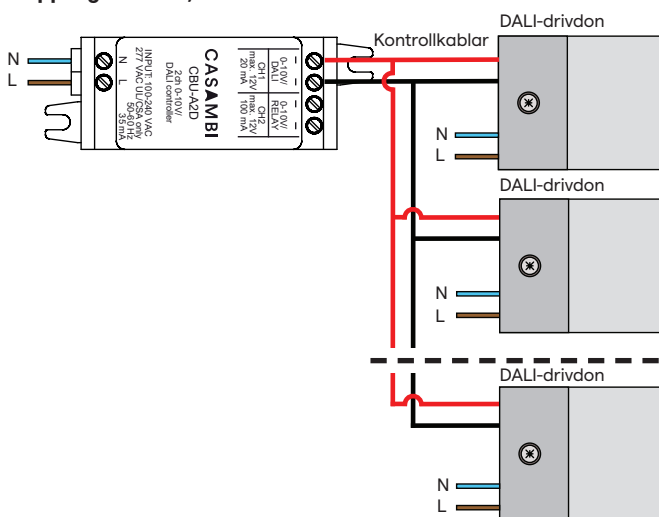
pplingsschema

N
L

INPUT: 100-240 VAC
277 VAC UL/CSA only
50-60 Hz
35 mA

N L

CASAMBI
CBU-A2D
2ch 0-10V/
DALI controller

0-10V/
DALI
CH1
max. 12V
20 mA

0-10V/
RELAY
CH2
max. 12V
100 mA

– + – +

Kontrollkablar

DALI-drivdon

N
L

DALI-drivdon

N
L

DALI-drivdon

N
L